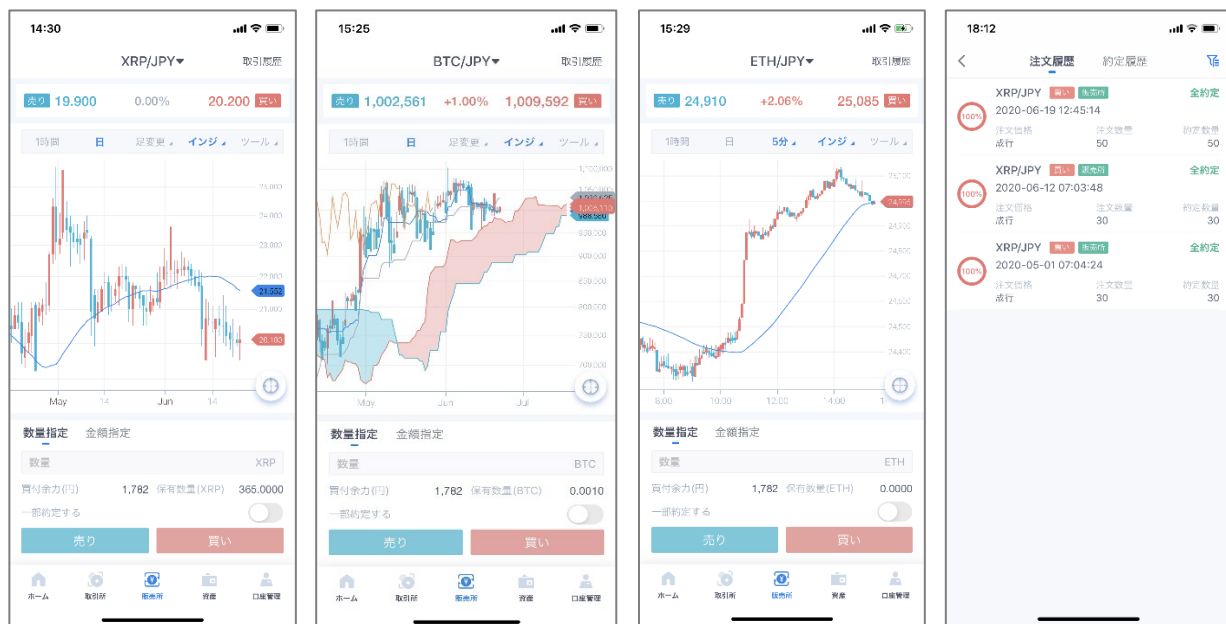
14:30

XRP/JPY ▾ 取引履歴

売り 19.900 0.00% 20.200 買い

1時間 日 足変更 インジ ツール

24,800
24,000
23,800
22,800
21,552
20,100

May 14 Jun 14

数量指定 金額指定

数量 XRP

買付余力(円) 1,782 保有数量(XRP) 365.0000

一部約定する

売り 買い

ホーム 取引所 販売所 資産 口座管理

15:25

BTC/JPY ▾ 取引履歴

売り 1,002,561 +1.00% 1,009,592 買い

1時間 日 足変更 インジ ツール

1,100,000
1,006,110
950,000
900,000
850,000
800,000
750,000
700,000

May Jun Jul

数量指定 金額指定

数量 BTC

買付余力(円) 1,782 保有数量(BTC) 0.0010

一部約定する

売り 買い

ホーム 取引所 販売所 資産 口座管理

15:29

ETH/JPY ▾ 取引履歴

売り 24,910 +2.06% 25,085 買い

1時間 日 5分 インジ ツール

25,100
24,996
24,800
24,700
24,600
24,500
24,400

8:00 10:00 12:00 14:00

数量指定 金額指定

数量 ETH

買付余力(円) 1,782 保有数量(ETH) 0.0000

一部約定する

売り 買い

ホーム 取引所 販売所 資産 口座管理

18:12

< 注文履歴 約定履歴

XRP/JPY 買い 販売所 全約定
100% 2020-06-19 12:45:14
注文価格 注文数量 約定数量
成行 50 50

XRP/JPY 買い 販売所 全約定
100% 2020-06-12 07:03:48
注文価格 注文数量 約定数量
成行 30 30

XRP/JPY 買い 販売所 全約定
100% 2020-05-01 07:04:24
注文価格 注文数量 約定数量
成行 30 30